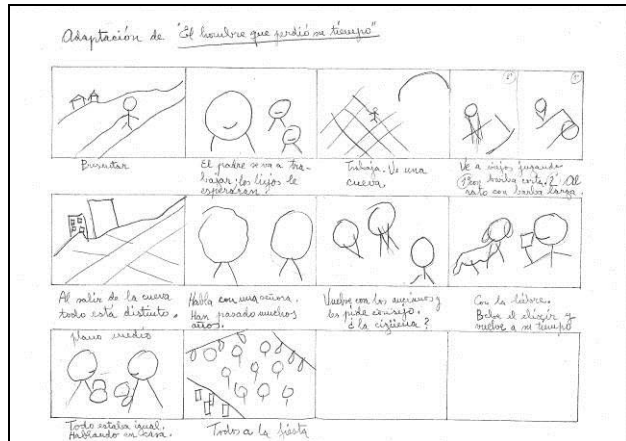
Adaptación de "El hombre que perdió su tiempo"

Presentar

El padre se va a trabajar. Los hijos le esperarán.

Trabaja. Ve una cueva.

Ve a viejos jugando. Plano barba corta. 2º Al rato con barba larga.

Al salir de la cueva todo está distinto.

Habla con una señora. Han pasado muchos años.

Vuelve con los ancianos y les pide consejo. ¿La ciguiña?

Con la liebre. Bebe el elixir y vuelve a su tiempo.

plano medio

Todo estaba igual. Hablando en casa.

Todos a la fiesta.